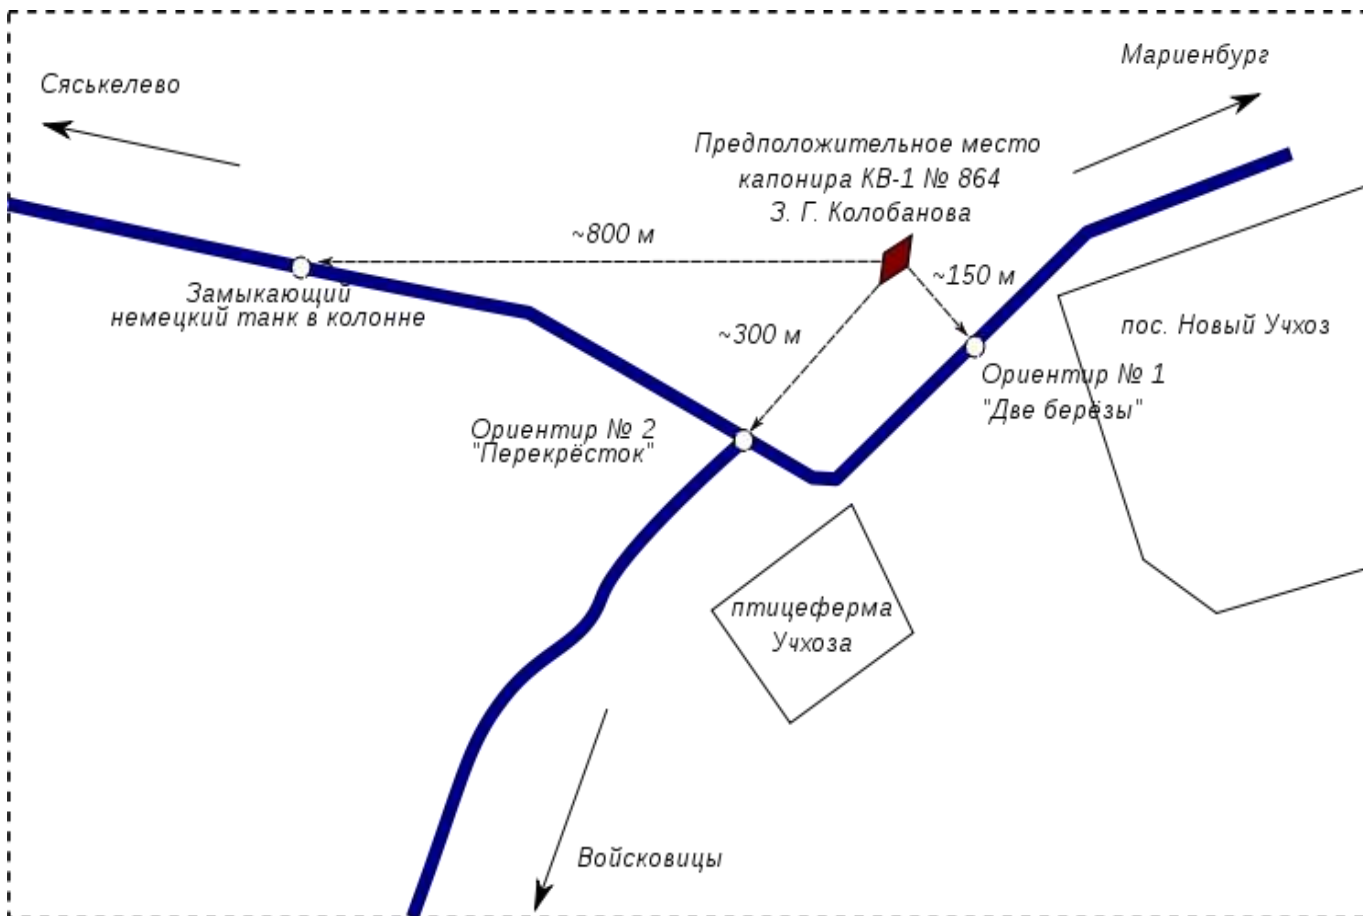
Сяськелево

Мариенбург

Предположительное место капонира КВ-1 № 864 З. Г. Колобанова

~800 м

~150 м

Замыкающий немецкий танк в колонне

~300 м

пос. Новый Учхоз

Ориентир № 1 "Две берёзы"

Ориентир № 2 "Перекрёсток"

птицеферма Учхоза

Войсковицы